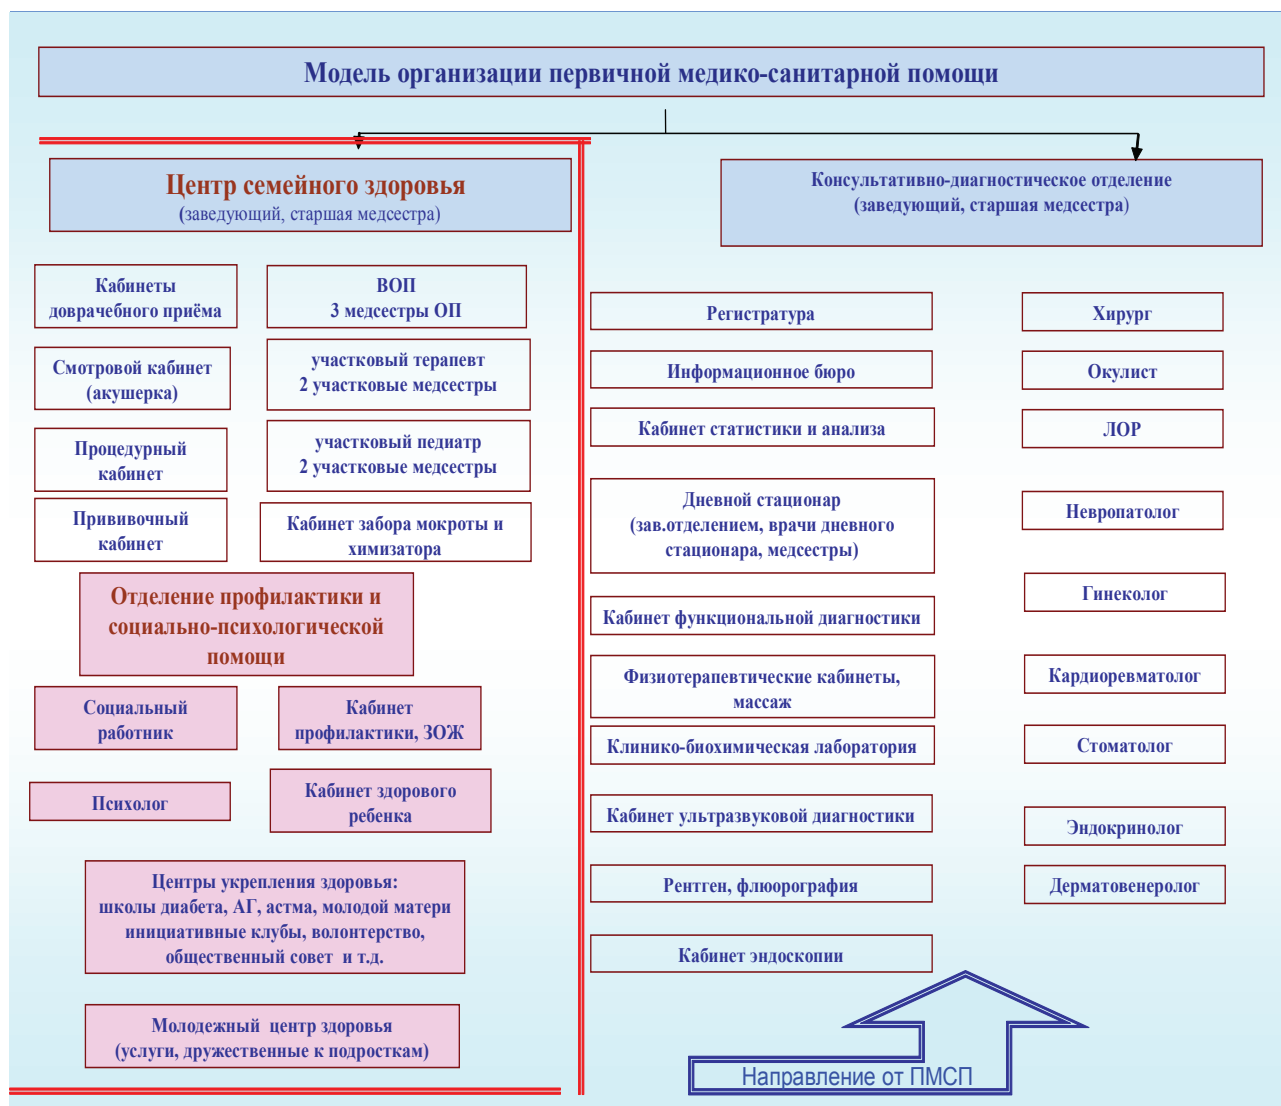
Модель организации первичной медико-санитарной помощи

Центр семейного здоровья
(заведующий, старшая медсестра)

Кабинеты доврачебного приёма

ВОП
3 медсестры ОП

Смотровой кабинет (акушерка)

участковый терапевт
2 участковые медсестры

Процедурный кабинет

участковый педиатр
2 участковые медсестры

Прививочный кабинет

Кабинет забора мокроты и химизатора

Отделение профилактики и социально-психологической помощи

Социальный работник

Кабинет профилактики, ЗОЖ

Психолог

Кабинет здорового ребенка

Центры укрепления здоровья: школы диабета, АГ, астма, молодой матери инициативные клубы, волонтерство, общественный совет и т.д.

Молодежный центр здоровья
(услуги, дружественные к подросткам)

Консультативно-диагностическое отделение
(заведующий, старшая медсестра)

Регистратура

Информационное бюро

Кабинет статистики и анализа

Дневной стационар
(зав.отделением, врачи дневного стационара, медсестры)

Кабинет функциональной диагностики

Физиотерапевтические кабинеты, массаж

Клинико-биохимическая лаборатория

Кабинет ультразвуковой диагностики

Рентген, флюорография

Кабинет эндоскопии

Хирург

Окулист

ЛОР

Невропатолог

Гинеколог

Кардиоревматолог

Стоматолог

Эндокринолог

Дерматовенеролог

Направление от ПМСП